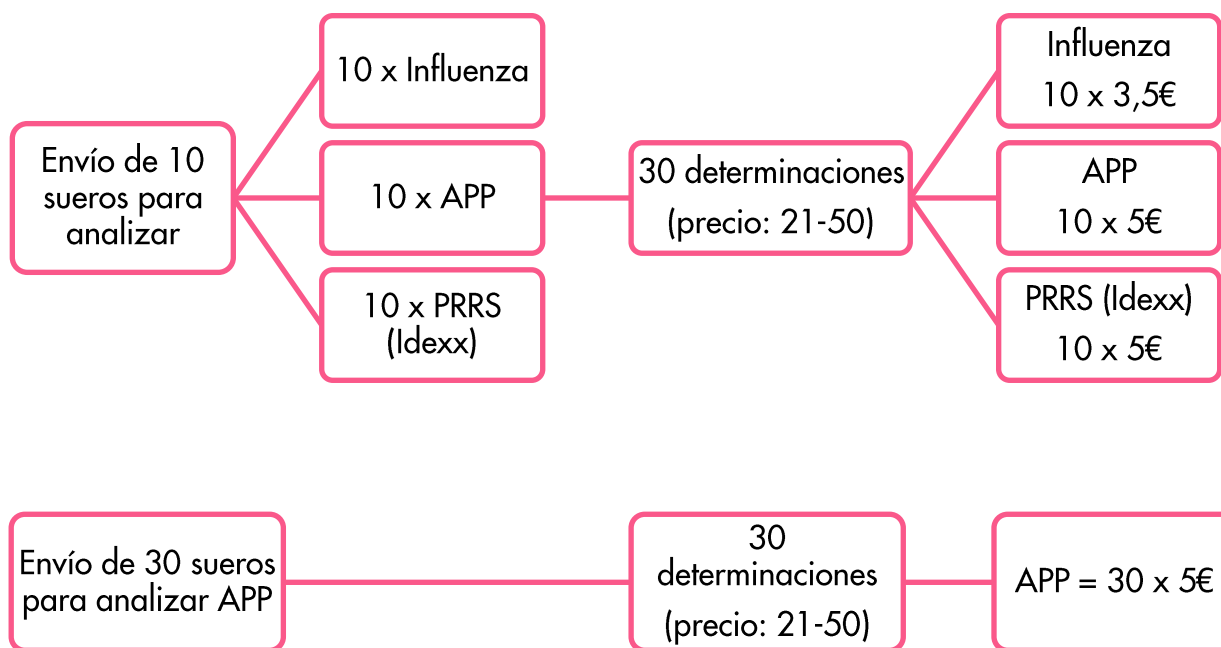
Envío de 10 sueros para analizar

10 x Influenza

10 x APP

10 x PRRS (Idexx)

30 determinaciones (precio: 21-50)

Influenza 10 x 3,5€

APP 10 x 5€

PRRS (Idexx) 10 x 5€

Envío de 30 sueros para analizar APP

30 determinaciones (precio: 21-50)

APP = 30 x 5€